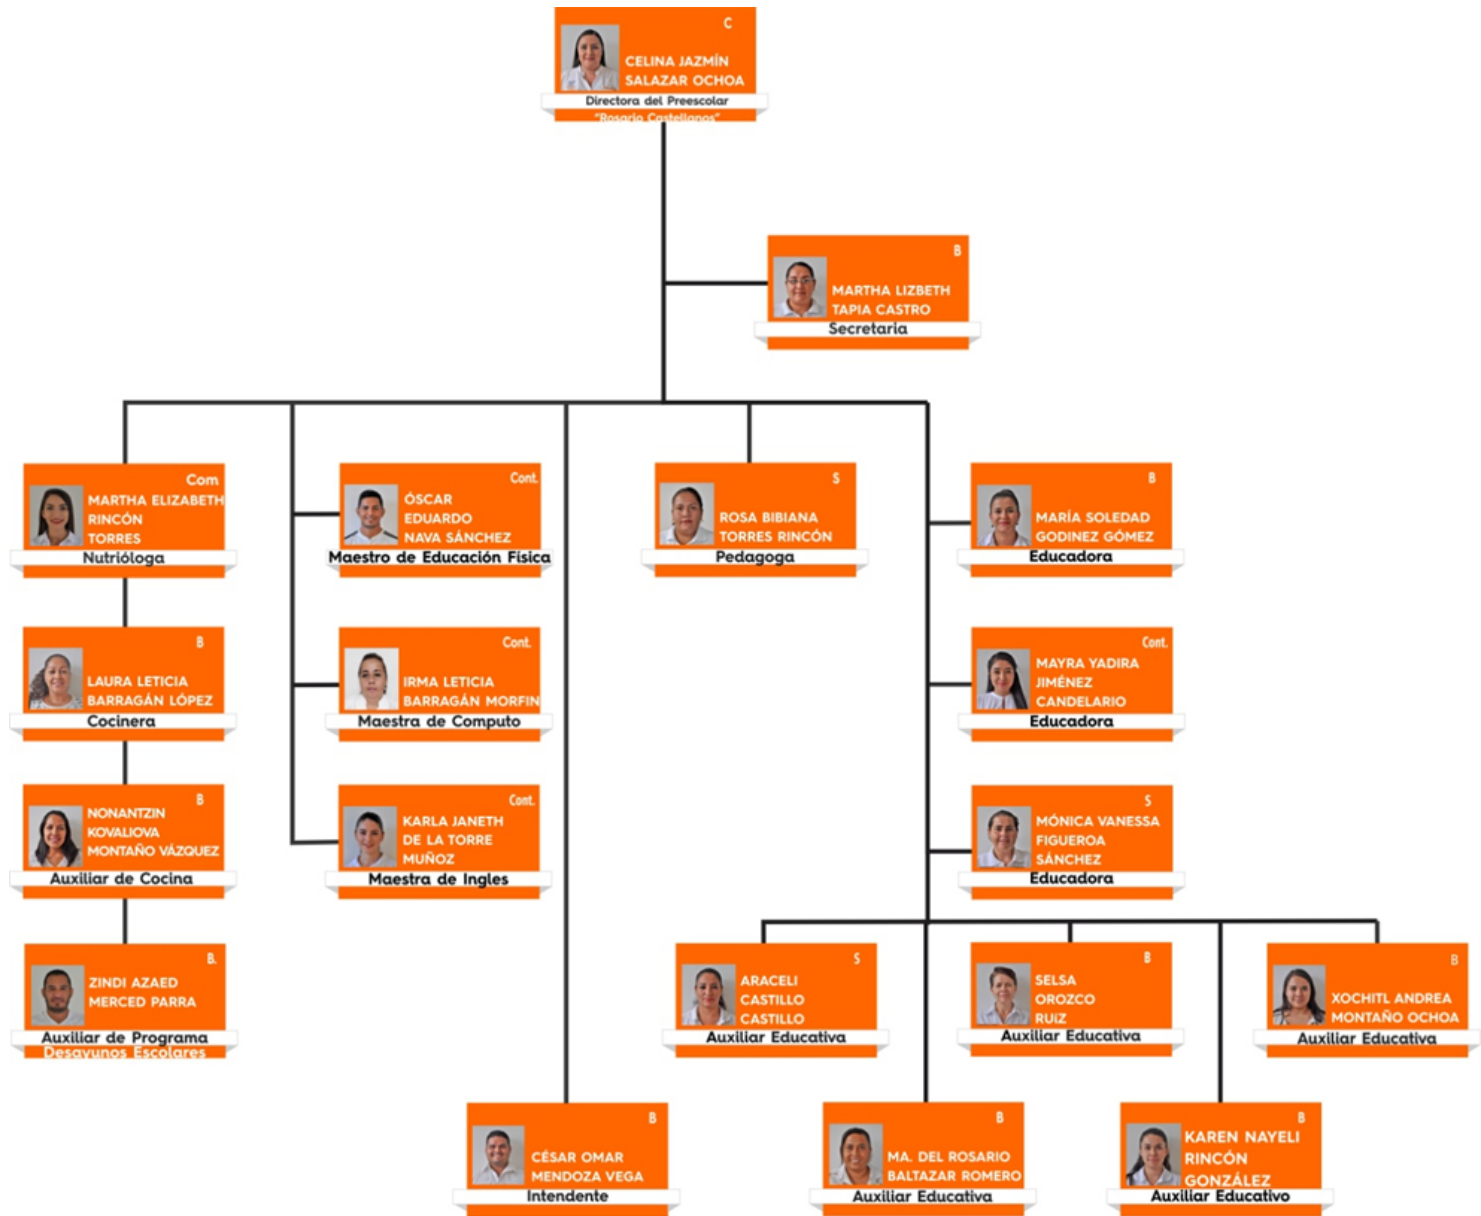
C
CELINA JAZMÍN SALAZAR OCHOA
Directora del Preescolar
"Rosario Castellanos"

B
MARTHA LIZBETH TAPIA CASTRO
Secretaria

Com
MARTHA ELIZABETH RINCÓN TORRES
Nutrióloga

Cont.
ÓSCAR EDUARDO NAVA SÁNCHEZ
Maestro de Educación Física

S
ROSA BIBIANA TORRES RINCÓN
Pedagoga

B
MARÍA SOLEDAD GODINEZ GÓMEZ
Educadora

B
LAURA LETICIA BARRAGÁN LÓPEZ
Cocinera

Cont.
IRMA LETICIA BARRAGÁN MORFIN
Maestra de Computo

Cont.
MAYRA YADIRA JIMÉNEZ CANDELARIO
Educadora

B
NONANTZIN KOVALIOVA MONTAÑO VÁZQUEZ
Auxiliar de Cocina

Cont.
KARLA JANETH DE LA TORRE MUÑOZ
Maestra de Ingles

S
MÓNICA VANESSA FIGUEROA SÁNCHEZ
Educadora

B.
ZINDI AZAED MERCED PARRA
Auxiliar de Programa
Desayunos Escolares

S
ARACELI CASTILLO CASTILLO
Auxiliar Educativa

B
SELSA OROZCO RUIZ
Auxiliar Educativa

B
XOCHITL ANDREA MONTAÑO OCHOA
Auxiliar Educativa

B
CÉSAR OMAR MENDOZA VEGA
Intendente

B
MA. DEL ROSARIO BALTAZAR ROMERO
Auxiliar Educativa

B
KAREN NAYELI RINCÓN GONZÁLEZ
Auxiliar Educativo